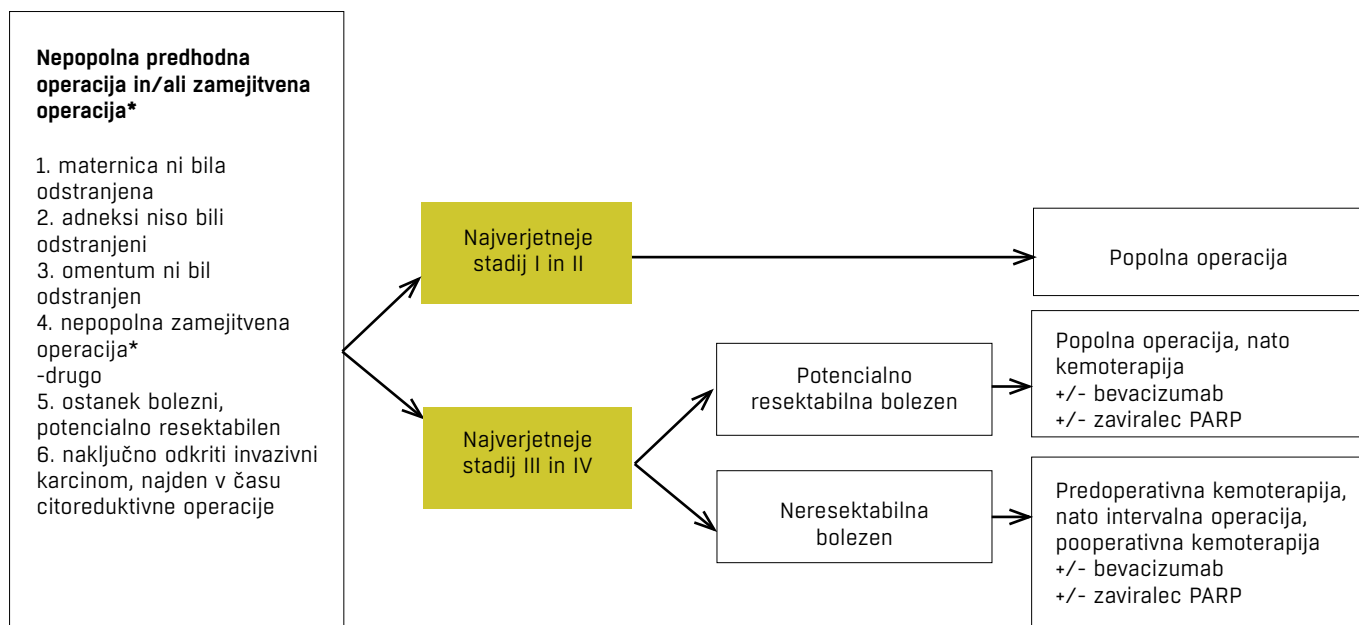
**Nepopolna predhodna operacija in/ali zamejitvena operacija***

1. maternica ni bila odstranjena
2. adneksi niso bili odstranjeni
3. omentum ni bil odstranjen
4. nepopolna zamejitvena operacija*
-drugo
5. ostanek bolezni, potencialno resektabilen
6. naključno odkriti invazivni karcinom, najden v času citoreduktivne operacije

Najverjetneje stadij I in II

Popolna operacija

Najverjetneje stadij III in IV

Potencialno resektabilna bolezen

Popolna operacija, nato kemoterapija
+/- bevacizumab
+/- zaviralec PARP

Neresektabilna bolezen

Predoperativna kemoterapija, nato intervalna operacija, pooperativna kemoterapija
+/- bevacizumab
+/- zaviralec PARP